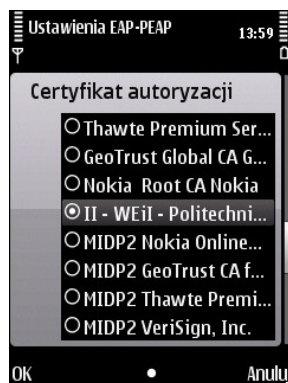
Ustawienia EAP-PEAP 13:59

Certyfikat autoryzacji

Thawte Premium Ser...
GeoTrust Global CA G...
Nokia Root CA Nokia
II - WEiI - Politechni...
MIDP2 Nokia Online...
MIDP2 GeoTrust CA f...
MIDP2 Thawte Premi...
MIDP2 VeriSign, Inc.

OK Anulu